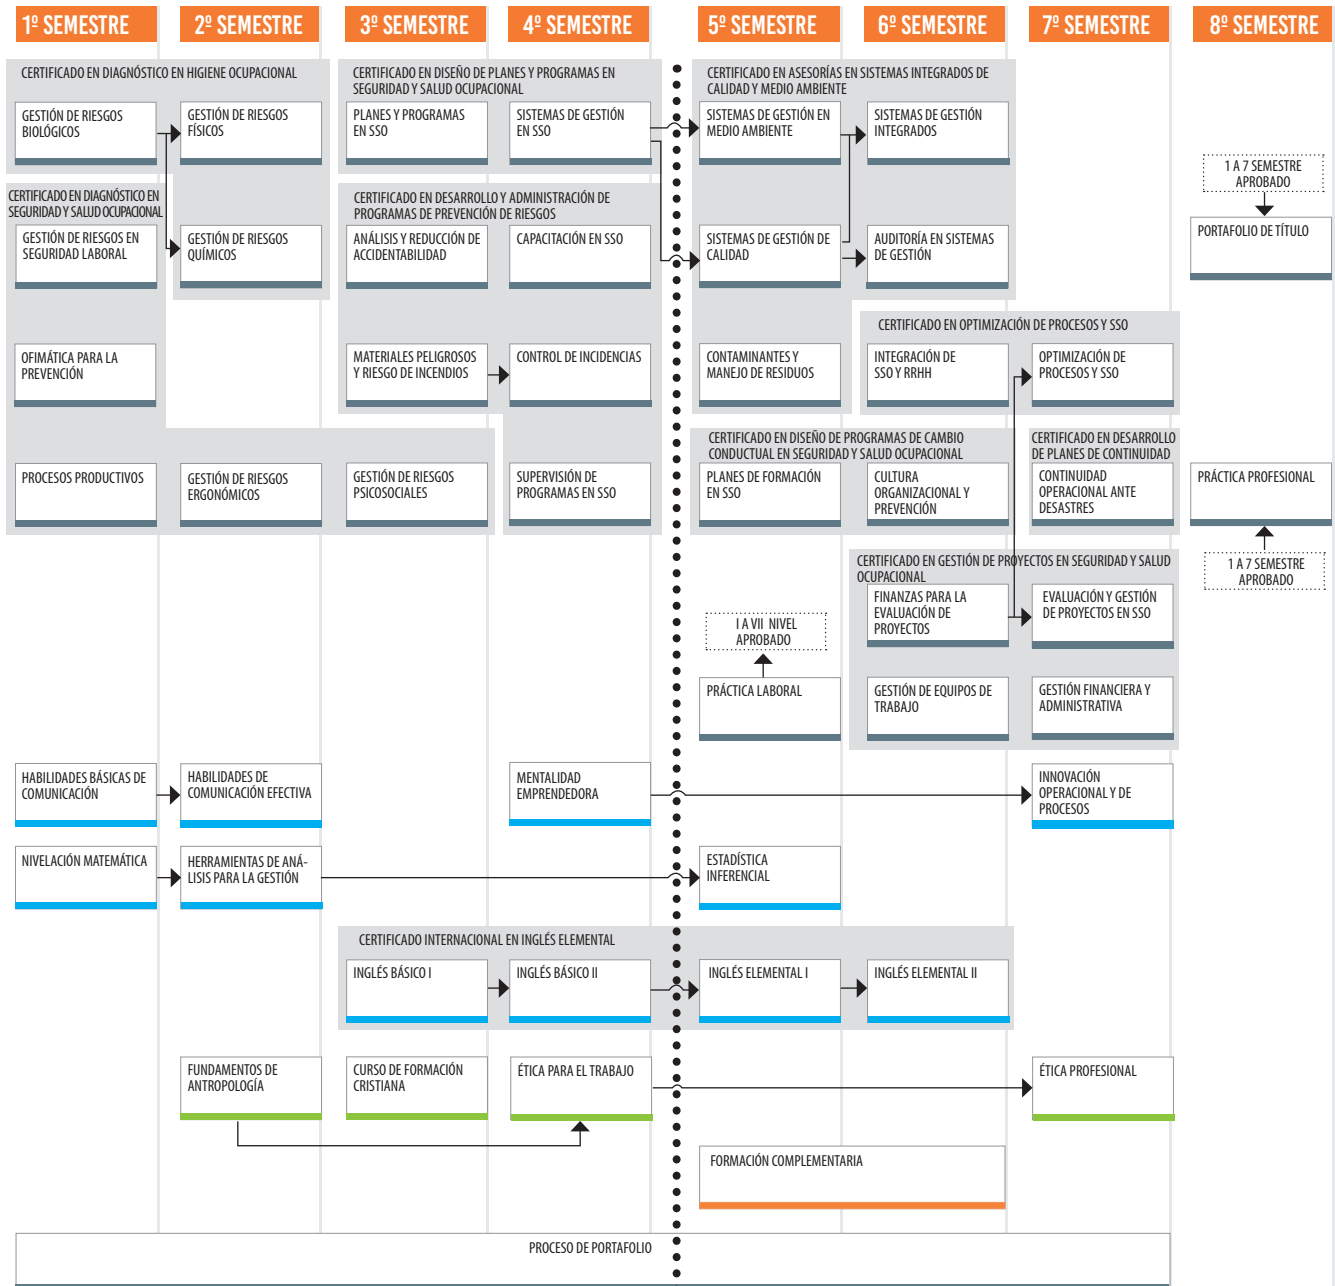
1º SEMESTRE

2º SEMESTRE

3º SEMESTRE

4º SEMESTRE

5º SEMESTRE

6º SEMESTRE

7º SEMESTRE

8º SEMESTRE

CERTIFICADO EN DIAGNÓSTICO EN HIGIENE OCUPACIONAL

GESTIÓN DE RIESGOS BIOLÓGICOS

GESTIÓN DE RIESGOS FÍSICOS

CERTIFICADO EN DISEÑO DE PLANES Y PROGRAMAS EN SEGURIDAD Y SALUD OCUPACIONAL

PLANES Y PROGRAMAS EN SSO

SISTEMAS DE GESTIÓN EN SSO

CERTIFICADO EN ASESORÍAS EN SISTEMAS INTEGRADOS DE CALIDAD Y MEDIO AMBIENTE

SISTEMAS DE GESTIÓN EN MEDIO AMBIENTE

SISTEMAS DE GESTIÓN INTEGRADOS

1 A 7 SEMESTRE APROBADO

PORTAFOLIO DE TÍTULO

CERTIFICADO EN DIAGNÓSTICO EN SEGURIDAD Y SALUD OCUPACIONAL

GESTIÓN DE RIESGOS EN SEGURIDAD LABORAL

GESTIÓN DE RIESGOS QUÍMICOS

CERTIFICADO EN DESARROLLO Y ADMINISTRACIÓN DE PROGRAMAS DE PREVENCIÓN DE RIESGOS

ANÁLISIS Y REDUCCIÓN DE ACCIDENTABILIDAD

CAPACITACIÓN EN SSO

SISTEMAS DE GESTIÓN DE CALIDAD

AUDITORÍA EN SISTEMAS DE GESTIÓN

CERTIFICADO EN OPTIMIZACIÓN DE PROCESOS Y SSO

OFIMÁTICA PARA LA PREVENCIÓN

MATERIALES PELIGROSOS Y RIESGO DE INCENDIOS

CONTROL DE INCIDENCIAS

CONTAMINANTES Y MANEJO DE RESIDUOS

INTEGRACIÓN DE SSO Y RRHH

OPTIMIZACIÓN DE PROCESOS Y SSO

CERTIFICADO EN DISEÑO DE PROGRAMAS DE CAMBIO CONDUCTUAL EN SEGURIDAD Y SALUD OCUPACIONAL

CERTIFICADO EN DESARROLLO DE PLANES DE CONTINUIDAD

PROCESOS PRODUCTIVOS

GESTIÓN DE RIESGOS ERGONÓMICOS

GESTIÓN DE RIESGOS PSICOSOCIALES

SUPERVISIÓN DE PROGRAMAS EN SSO

PLANES DE FORMACIÓN EN SSO

CULTURA ORGANIZACIONAL Y PREVENCIÓN

CONTINUIDAD OPERACIONAL ANTE DESASTRES

PRÁCTICA PROFESIONAL

1 A 7 SEMESTRE APROBADO

CERTIFICADO EN GESTIÓN DE PROYECTOS EN SEGURIDAD Y SALUD OCUPACIONAL

I A VII NIVEL APROBADO

FINANZAS PARA LA EVALUACIÓN DE PROYECTOS

EVALUACIÓN Y GESTIÓN DE PROYECTOS EN SSO

PRÁCTICA LABORAL

GESTIÓN DE EQUIPOS DE TRABAJO

GESTIÓN FINANCIERA Y ADMINISTRATIVA

HABILIDADES BÁSICAS DE COMUNICACIÓN

HABILIDADES DE COMUNICACIÓN EFECTIVA

MENTALIDAD EMPRENDEDORA

INNOVACIÓN OPERACIONAL Y DE PROCESOS

NIVELACIÓN MATEMÁTICA

HERRAMIENTAS DE ANÁLISIS PARA LA GESTIÓN

ESTADÍSTICA INFERENCIAL

CERTIFICADO INTERNACIONAL EN INGLÉS ELEMENTAL

INGLÉS BÁSICO I

INGLÉS BÁSICO II

INGLÉS ELEMENTAL I

INGLÉS ELEMENTAL II

FUNDAMENTOS DE ANTROPOLOGÍA

CURSO DE FORMACIÓN CRISTIANA

ÉTICA PARA EL TRABAJO

ÉTICA PROFESIONAL

FORMACIÓN COMPLEMENTARIA

PROCESO DE PORTAFOLIO